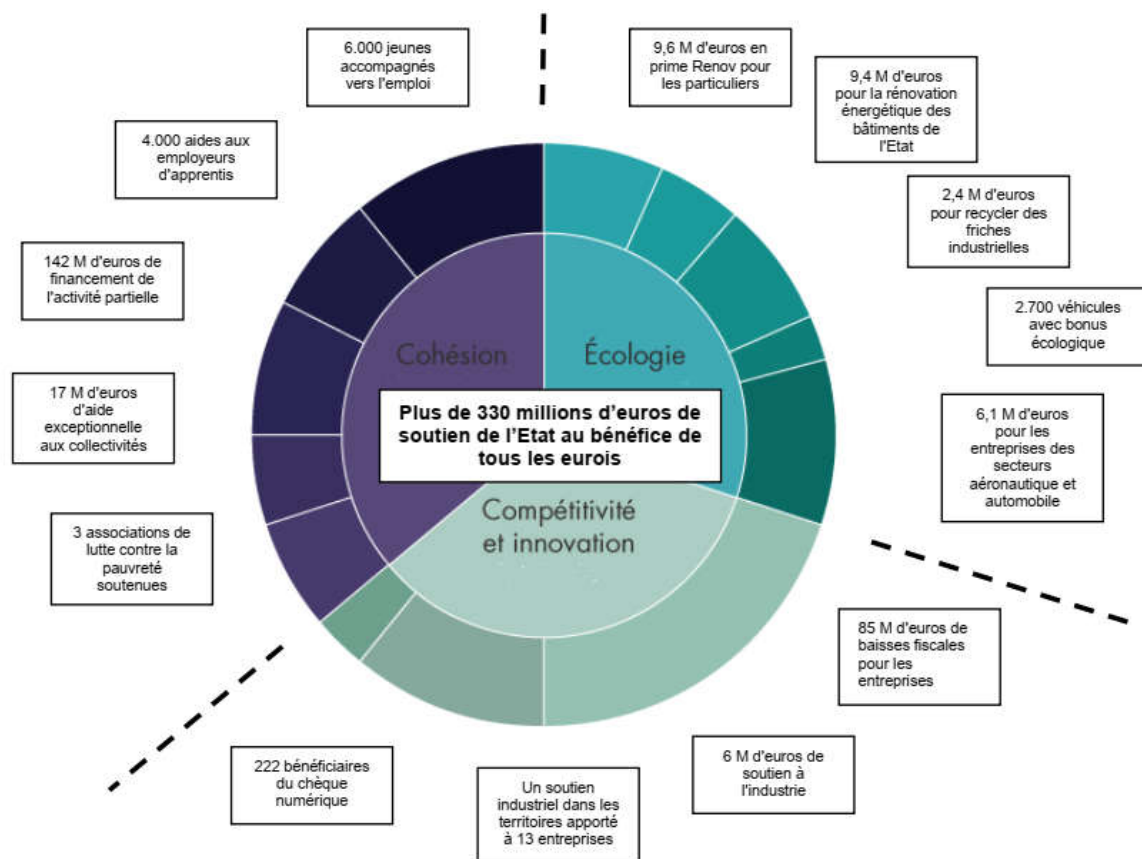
6.000 jeunes accompagnés vers l'emploi

4.000 aides aux employeurs d'apprentis

142 M d'euros de financement de l'activité partielle

17 M d'euros d'aide exceptionnelle aux collectivités

3 associations de lutte contre la pauvreté soutenues

9,6 M d'euros en prime Renov pour les particuliers

9,4 M d'euros pour la rénovation énergétique des bâtiments de l'Etat

2,4 M d'euros pour recycler des friches industrielles

2.700 véhicules avec bonus écologique

6,1 M d'euros pour les entreprises des secteurs aéronautique et automobile

Cohésion

Écologie

Plus de 330 millions d'euros de soutien de l'Etat au bénéfice de tous les eurois

Compétitivité et innovation

85 M d'euros de baisses fiscales pour les entreprises

6 M d'euros de soutien à l'industrie

Un soutien industriel dans les territoires apporté à 13 entreprises

222 bénéficiaires du chèque numérique